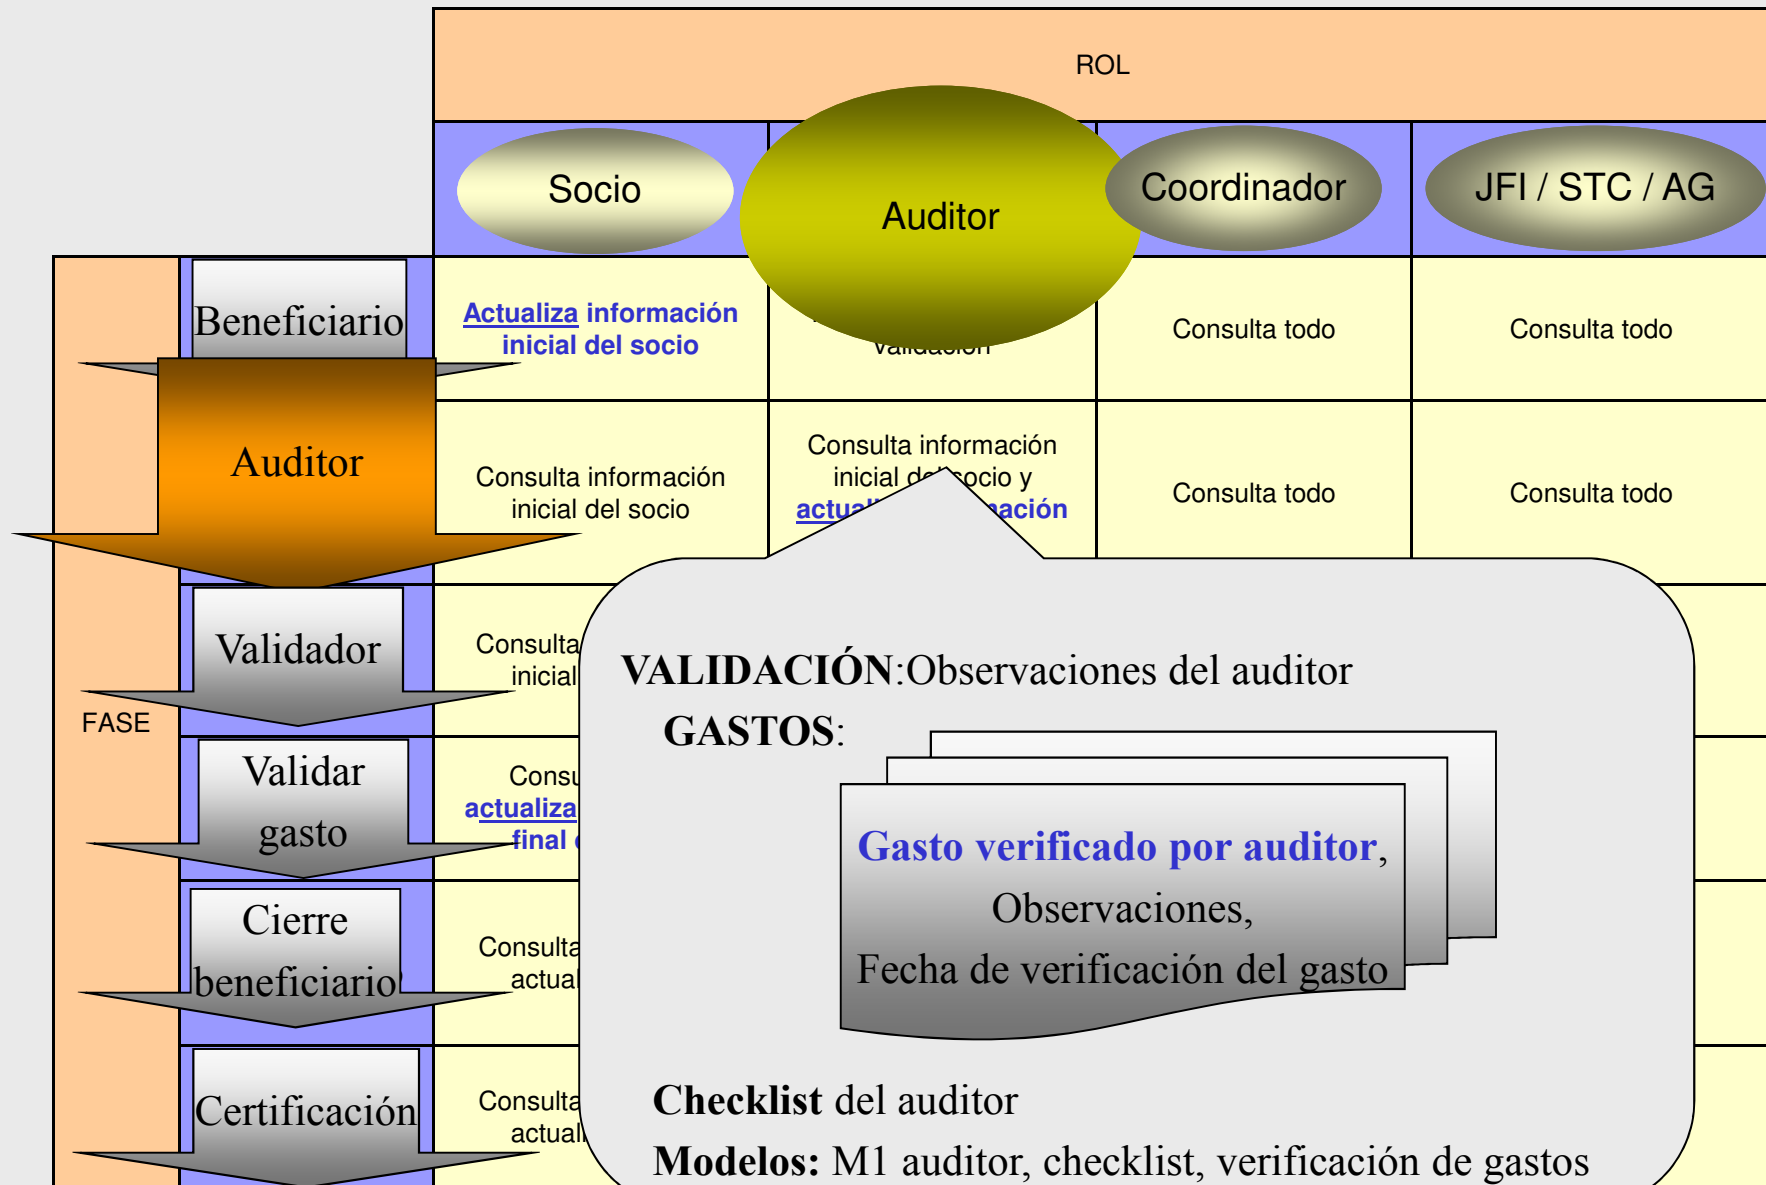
ROL

Socio

Auditor

Coordinador

JFI / STC / AG

FASE

Beneficiario

Actualiza información inicial del socio

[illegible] validación

Consulta todo

Consulta todo

Auditor

Consulta información inicial del socio

Consulta información inicial del socio y actual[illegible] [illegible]ación

Consulta todo

Consulta todo

Validador

Consulta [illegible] inicial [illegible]

Validar gasto

Consu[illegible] actualiza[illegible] final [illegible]

Cierre beneficiario

Consulta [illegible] actual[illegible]

Certificación

Consulta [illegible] actual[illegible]

VALIDACIÓN:Observaciones del auditor

GASTOS:

Gasto verificado por auditor, Observaciones, Fecha de verificación del gasto

Checklist del auditor

Modelos: M1 auditor, checklist, verificación de gastos